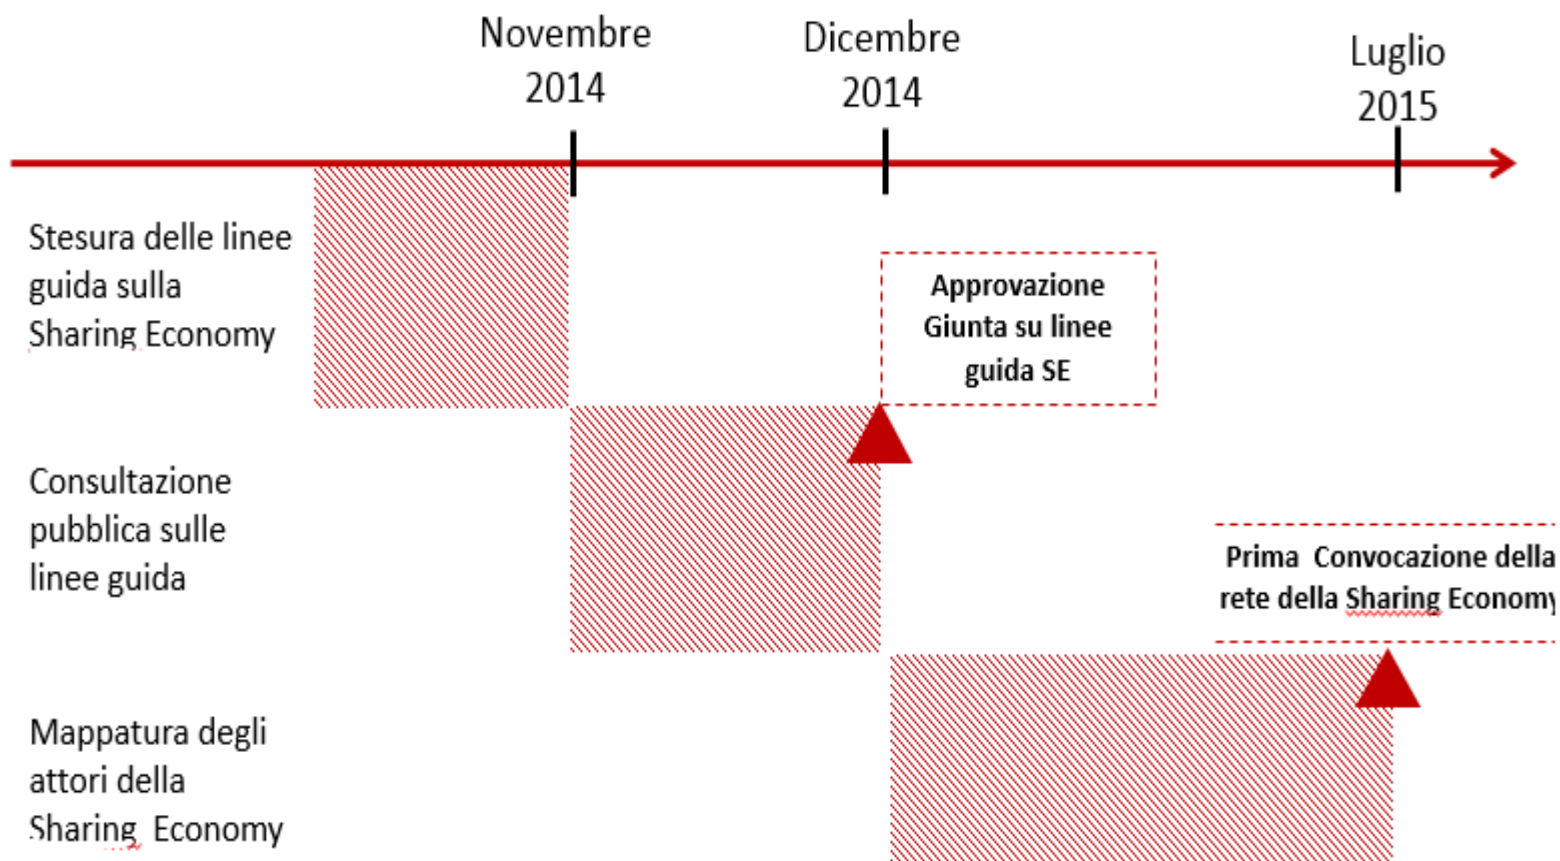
Novembre 2014

Dicembre 2014

Luglio 2015

Stesura delle linee guida sulla Sharing Economy

Approvazione Giunta su linee guida SE

Consultazione pubblica sulle linee guida

Prima Convocazione della rete della Sharing Econom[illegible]

Mappatura degli attori della Sharing Economy